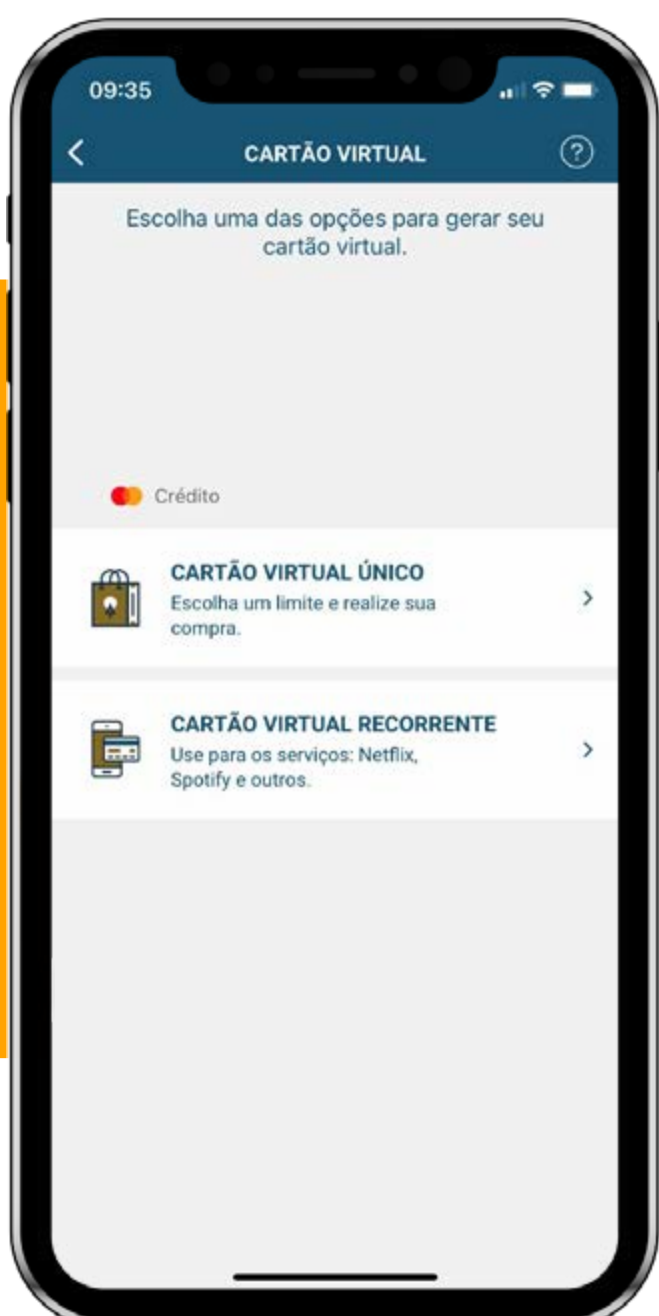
09:35

CARTÃO VIRTUAL

Escolha uma das opções para gerar seu cartão virtual.

Crédito

CARTÃO VIRTUAL ÚNICO
Escolha um limite e realize sua compra.

CARTÃO VIRTUAL RECORRENTE
Use para os serviços: Netflix, Spotify e outros.